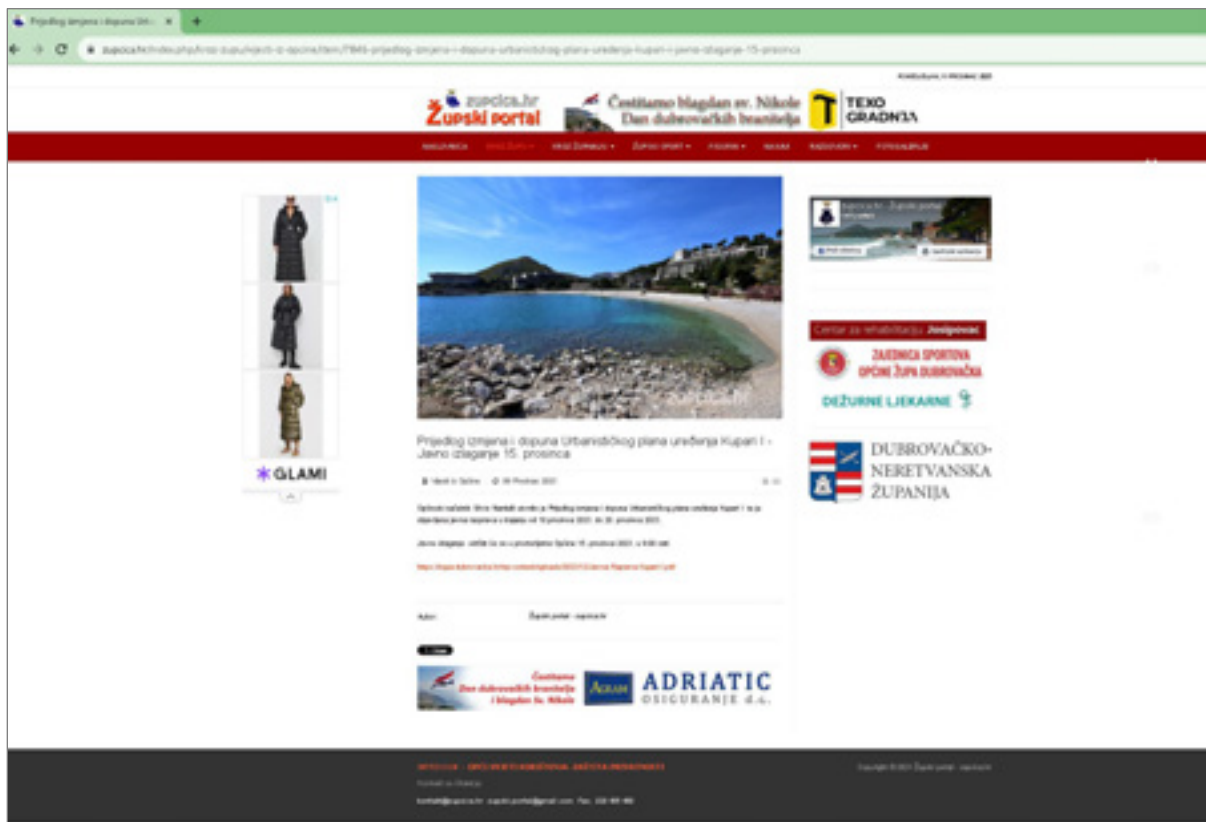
Prijedlog izmjena i dopuna Urb...

zupcica.hr/index.php/vijesti-iz-opcine/item/...-prijedlog-izmjena-i-dopuna-urbanistickog-plana-uredenja-kupari-i-javno-izlaganje-15-prosinca

zupcica.hr Župski portal

Čestitamo blagdan sv. Nikole Dan dubrovačkih branitelja

TEXO GRADNJA

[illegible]

Prijedlog izmjena i dopuna Urbanističkog plana uređenja Kupari I - Javno izlaganje 15. prosinca

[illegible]

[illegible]

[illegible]

Autor: Župski portal - zupcica.hr

GLAMI

Centar za rehabilitaciju Josipovac

ZAJEDNICA SPORTOVA OPĆINE ŽUPA DUBROVAČKA

DEŽURNE LJEKARNE

DUBROVAČKO-NERETVANSKA ŽUPANIJA

Čestitamo Dan dubrovačkih branitelja i blagdan Sv. Nikole

AGRAM

ADRIATIC OSIGURANJE d.d.

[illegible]